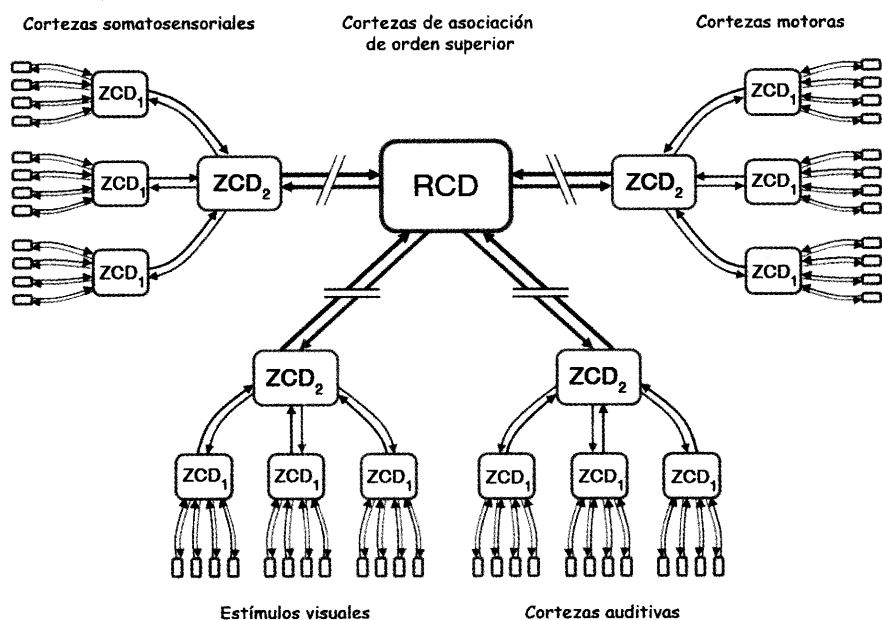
Cortezas somatosensoriales

Cortezas de asociación de orden superior

Cortezas motoras

$ZCD_1$

$ZCD_1$

$ZCD_2$

RCD

$ZCD_2$

$ZCD_1$

$ZCD_1$

$ZCD_1$

$ZCD_1$

$ZCD_2$

$ZCD_2$

$ZCD_1$

$ZCD_1$

$ZCD_1$

$ZCD_1$

$ZCD_1$

$ZCD_1$

Estímulos visuales

Cortezas auditivas